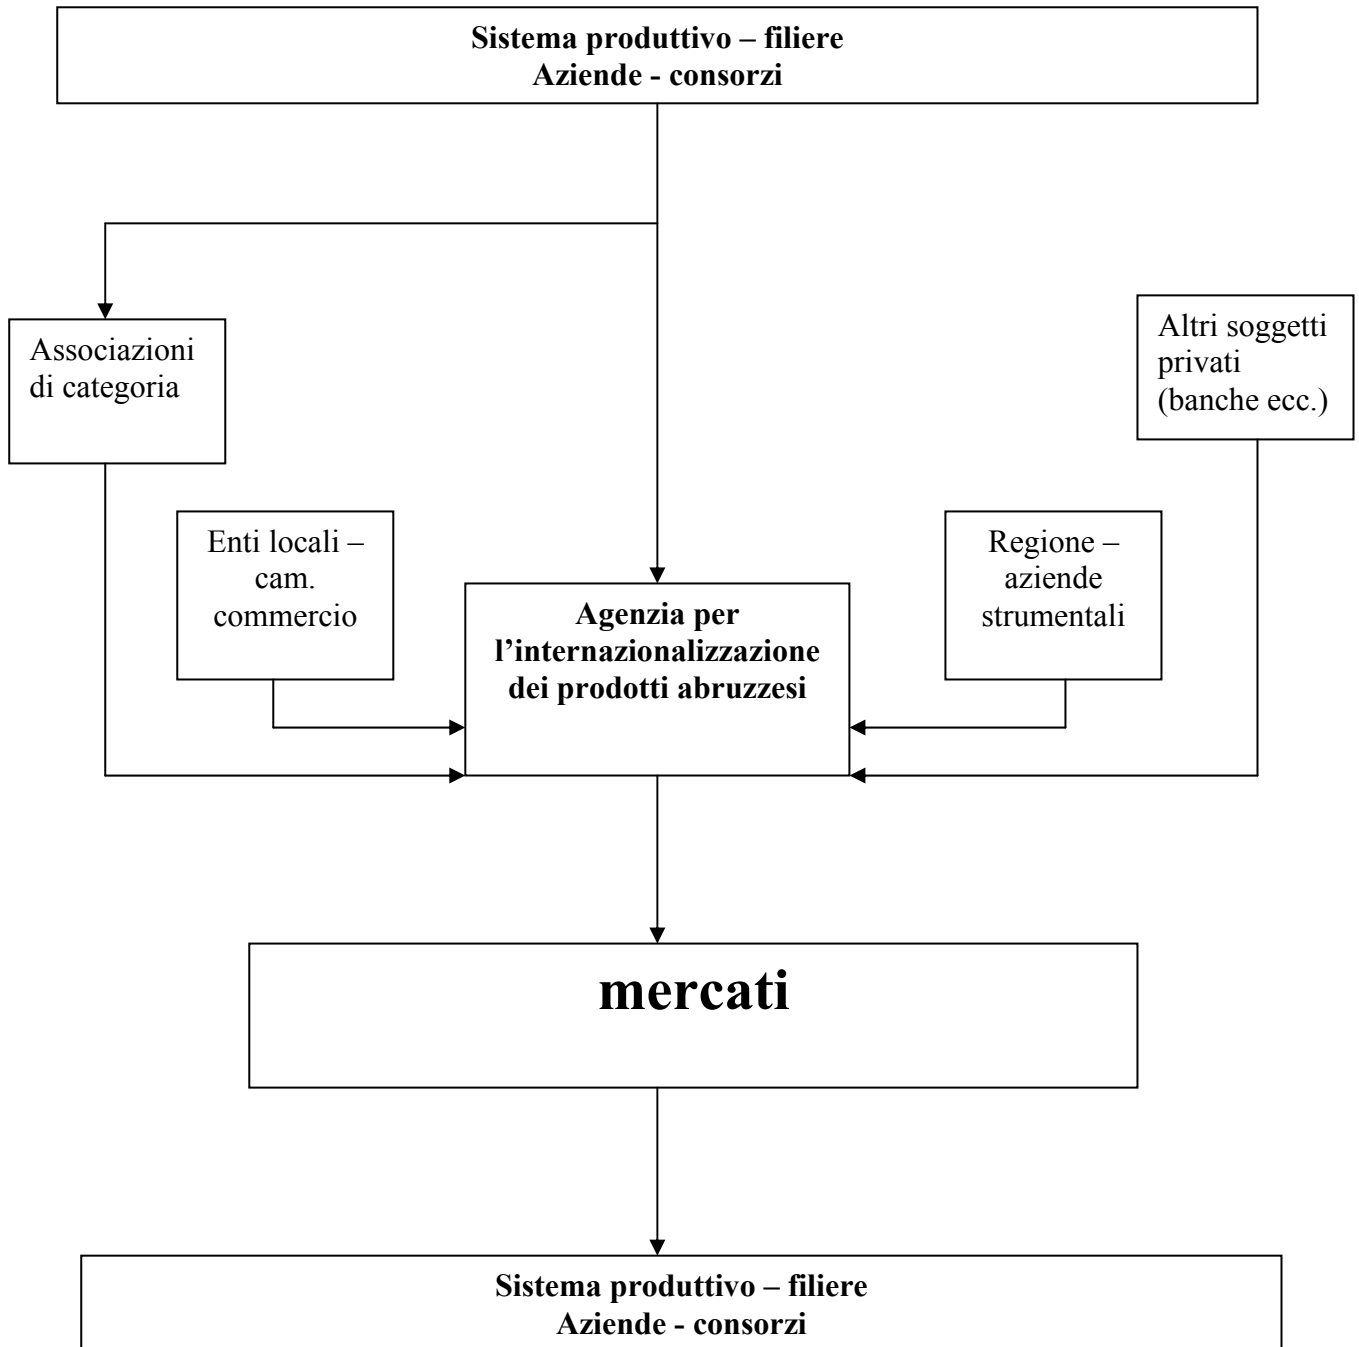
**Sistema produttivo – filiere**
**Aziende - consorzi**

Associazioni di categoria

Altri soggetti privati (banche ecc.)

Enti locali – cam. commercio

**Agenzia per l'internazionalizzazione dei prodotti abruzzesi**

Regione – aziende strumentali

**mercati**

**Sistema produttivo – filiere**
**Aziende - consorzi**